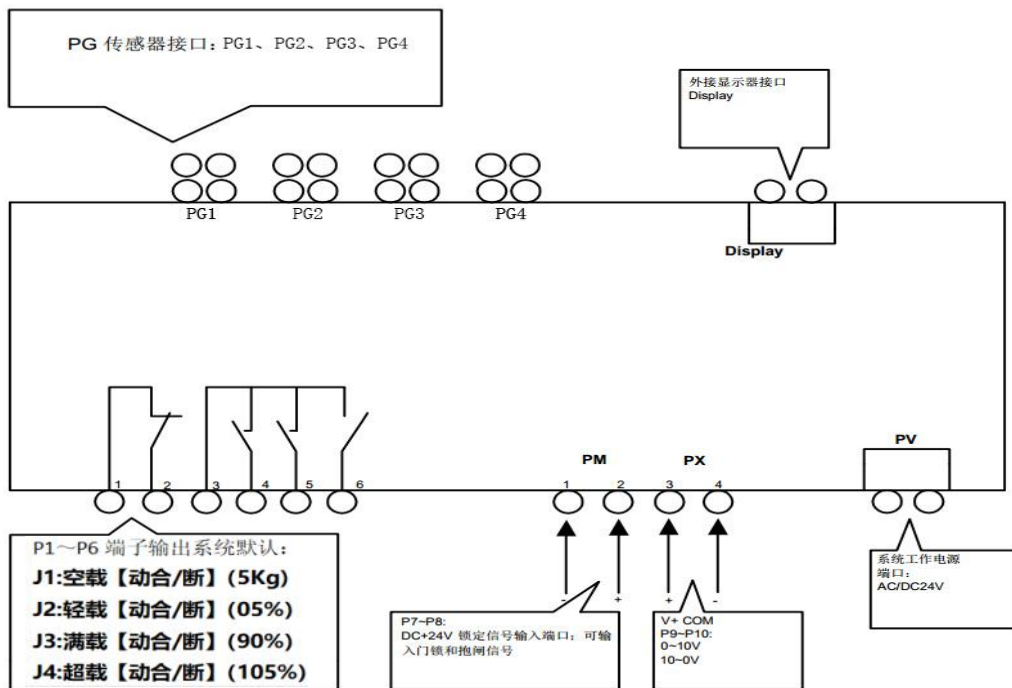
PG 传感器接口：PG1、PG2、PG3、PG4

外接显示器接口
Display

PG1 PG2 PG3 PG4

Display

1 2 3 4 5 6

PM

1 2

PX

3 4

PV

P1～P6 端子输出系统默认：
J1:空载【动合/断】(5Kg)
J2:轻载【动合/断】(05%)
J3:满载【动合/断】(90%)
J4:超载【动合/断】(105%)

- +

P7~P8:
DC+24V 锁定信号输入端口；可输入门锁和抱闸信号

+ -

V+ COM
P9~P10:
0~10V
10~0V

系统工作电源端口：
AC/DC24V